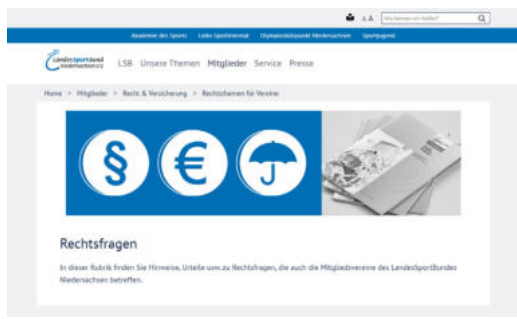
A A Wie können wir helfen?

Akademie des Sports Lotto Sportinternat Olympiastützpunkt Niedersachsen Sportjugend

LandesSportBund Niedersachsen e.V.

LSB Unsere Themen Mitglieder Service Presse

Home > Mitglieder > Recht & Versicherung > Rechtsthemen für Vereine

§ €

Rechtsfragen

In dieser Rubrik finden Sie Hinweise, Urteile usw. zu Rechtsfragen, die auch die Mitgliedsvereine des LandesSportBundes Niedersachsen betreffen.